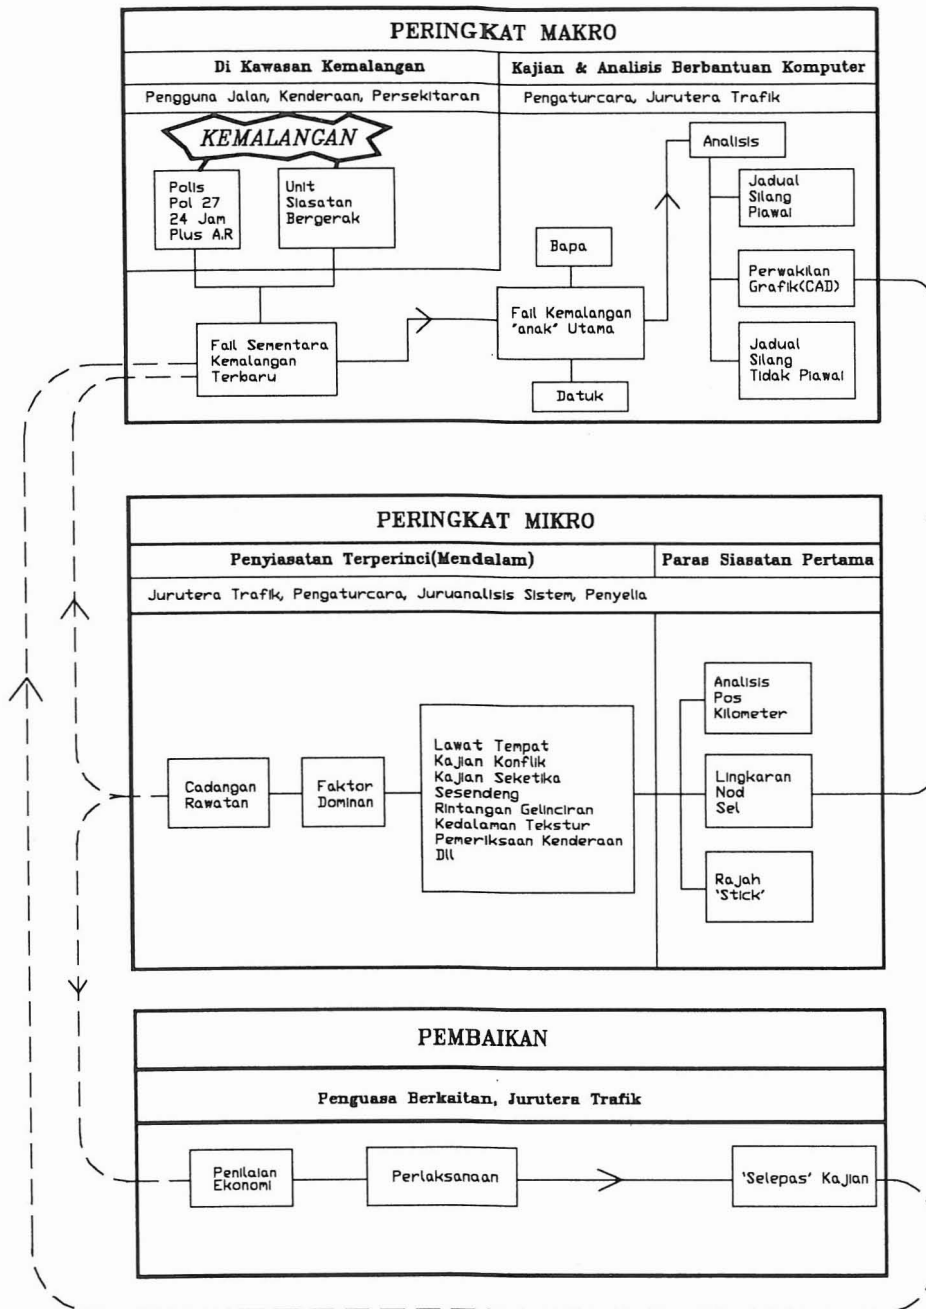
PERINGKAT MAKRO

Di Kawasan Kemalangan

Kajian & Analisis Berbantuan Komputer

Pengguna Jalan, Kenderaan, Persekitaran

Pengaturcara, Jurutera Trafik

KEMALANGAN

Polis
Pol 27
24 Jam
Plus A.R

Unit
Siasatan
Bergerak

Fail Sementara
Kemalangan
Terbaru

Bapa

Fail Kemalangan
"anak" Utama

Datuk

Analisis

Jadual
Silang
Piawai

Perwakilan
Grafik(CAD)

Jadual
Silang
Tidak Piawai

PERINGKAT MIKRO

Penyiasatan Terperinci(Mendalam)

Paras Siasatan Pertama

Jurutera Trafik, Pengaturcara, Juruanalisis Sistem, Penyelia

Cadangan
Rawatan

Faktor
Dominan

Lawat Tempat
Kajian Konflik
Kajian Seketika
Sesendeng
Rintangan Gelinciran
Kedalaman Tekstur
Pemeriksaan Kenderaan
Dll

Analisis
Pos
Kilometer

Lingkaran
Nod
Sel

Rajah
'Stick'

PEMBAIKAN

Penguasa Berkaitan, Jurutera Trafik

Penilaian
Ekonomi

Perlaksanaan

'Selepas' Kajian